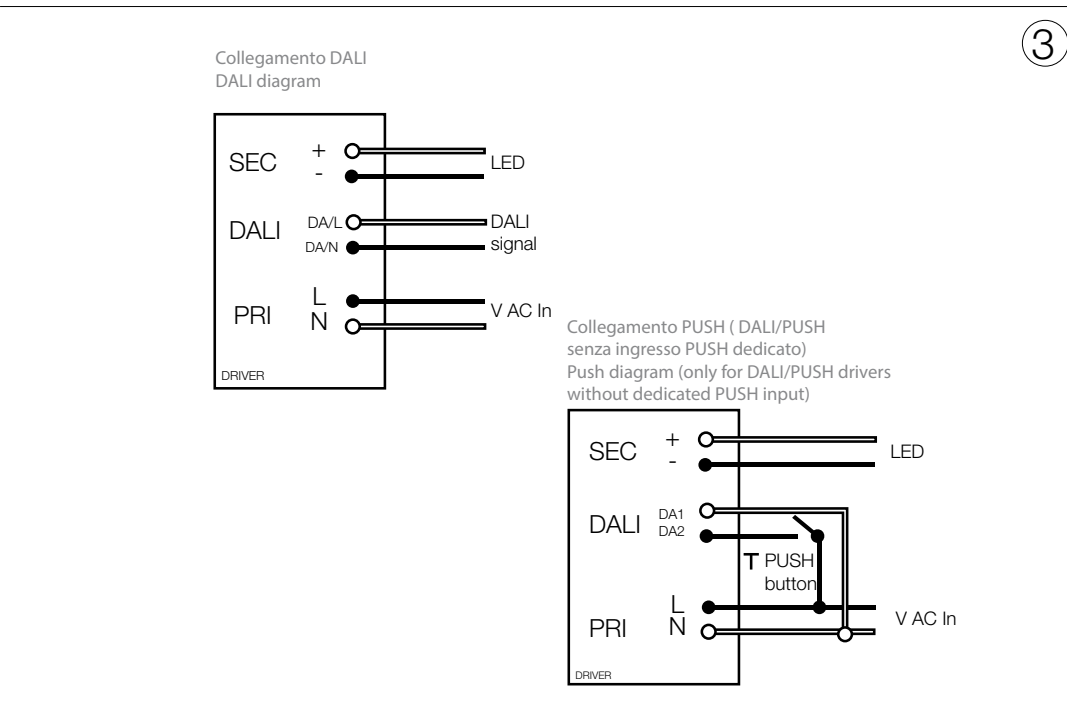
③

Collegamento DALI
DALI diagram

SEC + -
LED
DALI DA/L DA/N
DALI signal
PRI L N
V AC In
DRIVER

Collegamento PUSH ( DALI/PUSH senza ingresso PUSH dedicato)
Push diagram (only for DALI/PUSH drivers without dedicated PUSH input)

SEC + -
LED
DALI DA1 DA2
PUSH button
PRI L N
V AC In
DRIVER